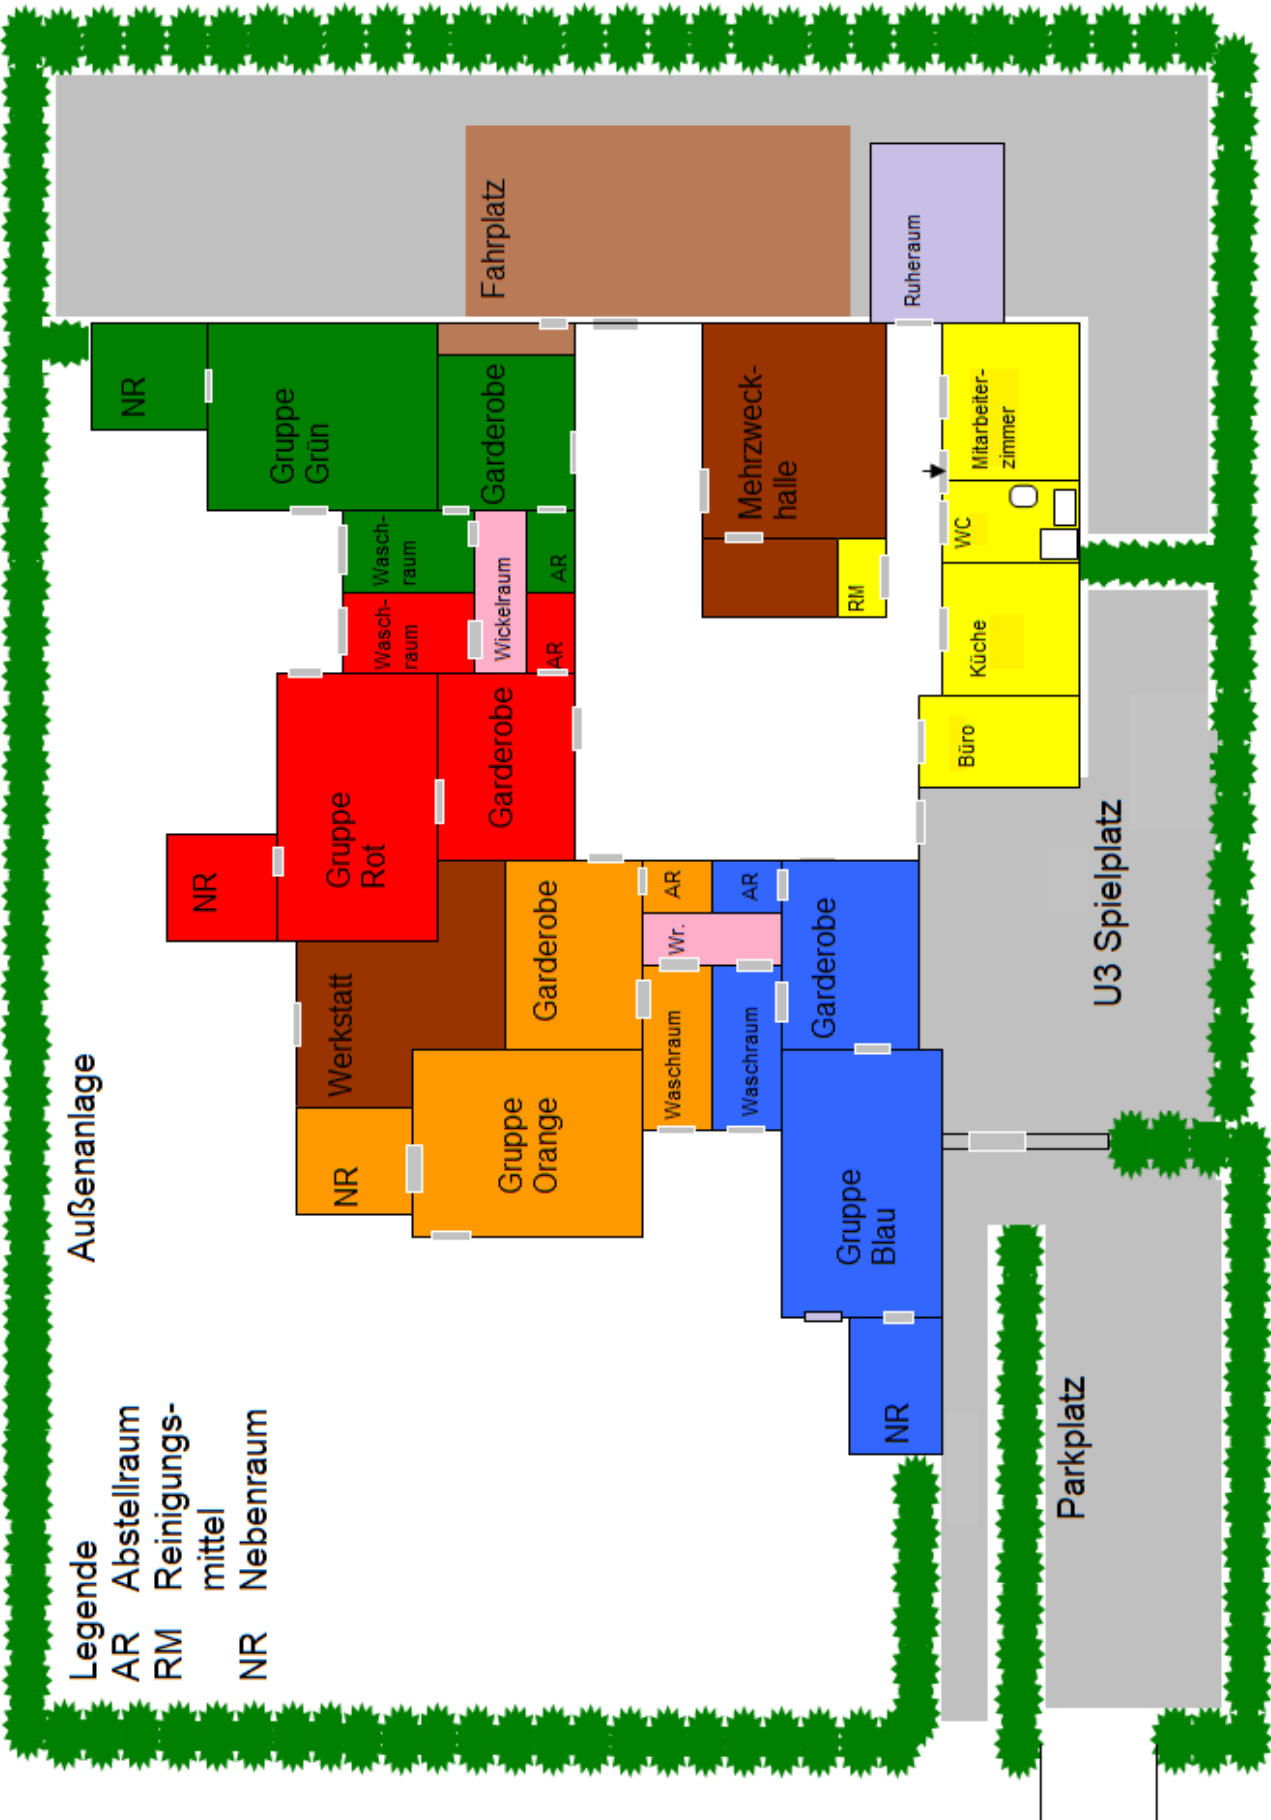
Fahrplatz

Ruheraum

NR

Gruppe Grün

Garderobe

Mehrzweckhalle

Mitarbeiterzimmer

Waschraum

Wickelraum

AR

WC

Waschraum

AR

RM

Küche

Garderobe

Büro

Gruppe Rot

NR

AR

AR

Wr.

Garderobe

Garderobe

U3 Spielplatz

Werkstatt

Waschraum

Waschraum

Außenanlage

NR

Gruppe Orange

Gruppe Blau

NR

Parkplatz

Legende
AR Abstellraum
RM Reinigungsmittel
NR Nebenraum